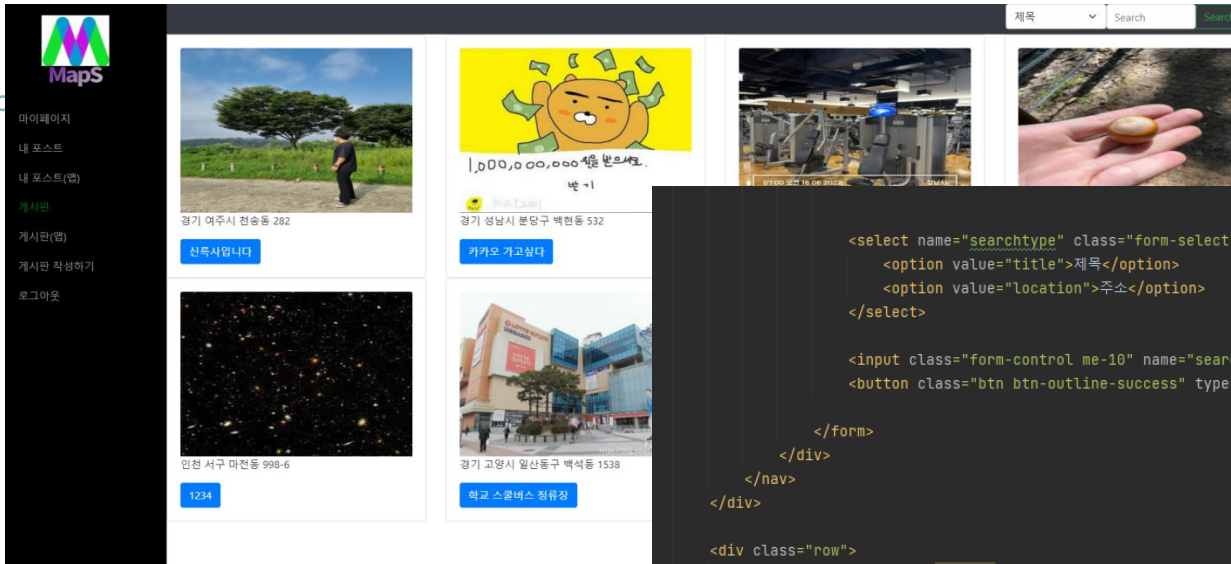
MapS

마이페이지
내 포스트
내 포스트(맵)
게시판
게시판(맵)
게시판 작성하기
로그아웃

제목
Search
Searc

1,000,000,000원을 받으세요.
받기

경기 여주시 천송동 282
신륵사입니다

경기 성남시 분당구 백현동 532
카카오 가고싶다

인천 서구 마전동 998-6
1234

경기 고양시 일산동구 백석동 1538
학교 스쿨버스 정류장

<select name="searchtype" class="form-select
<option value="title">제목</option>
<option value="location">주소</option>
</select>

<input class="form-control me-10" name="searc
<button class="btn btn-outline-success" type

</form>
</div>
</nav>
</div>

<div class="row">